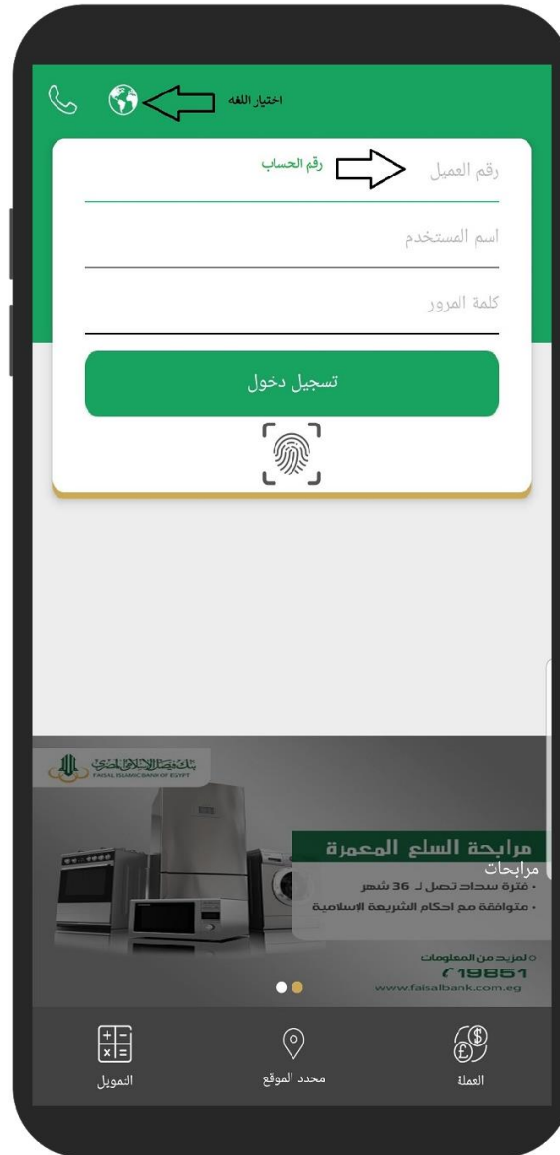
اختيار اللغه

رقم العميل
رقم الحساب

اسم المستخدم

كلمة المرور

تسجيل دخول

بنك فيصل الإسلامي المصري
FAISAL ISLAMIC BANK OF EGYPT

مرابحة السلع المعمرة
مرابحات
• فترة سداد تصل لـ 36 شهر
• متوافقة مع احكام الشريعة الاسلامية

لمزيد من المعلومات
19851
www.faisalbank.com.eg

التمويل
محدد الموقع
العملة